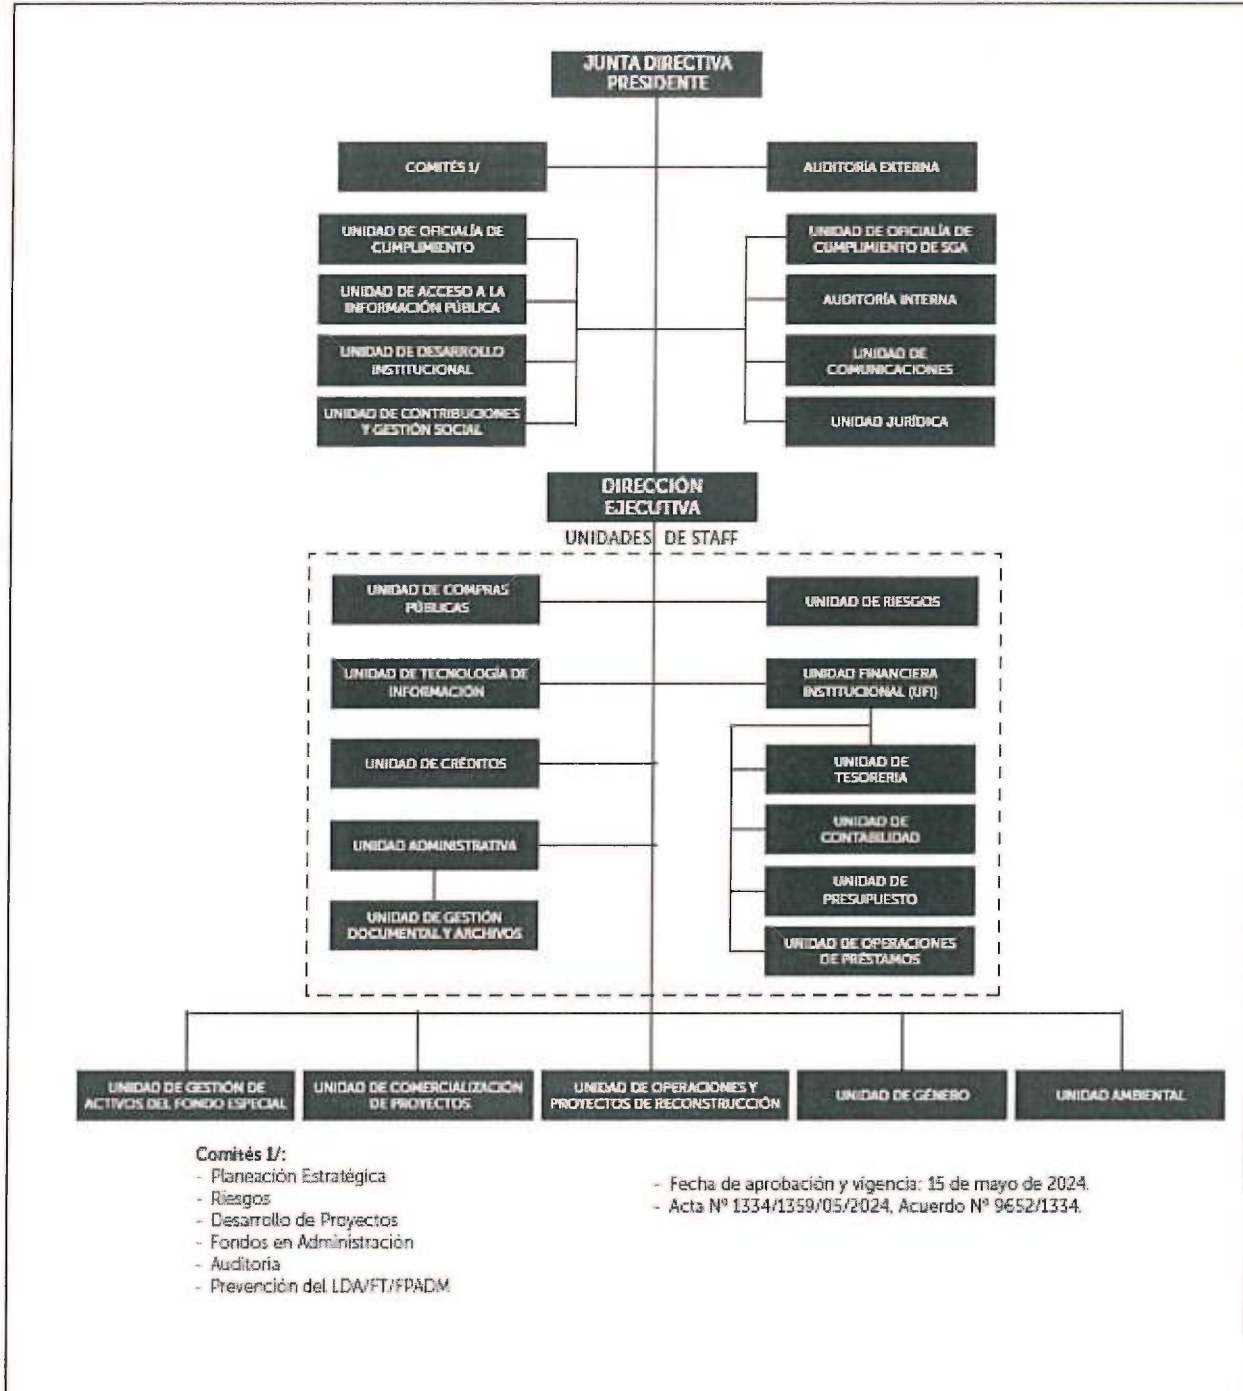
JUNTA DIRECTIVA
PRESIDENTE

COMITÉS 1/

AUDITORÍA EXTERNA

UNIDAD DE OFICIALÍA DE CUMPLIMIENTO

UNIDAD DE ACCESO A LA INFORMACIÓN PÚBLICA

UNIDAD DE DESARROLLO INSTITUCIONAL

UNIDAD DE CONTRIBUCIONES Y GESTIÓN SOCIAL

UNIDAD DE OFICIALÍA DE CUMPLIMIENTO DE SGA

AUDITORÍA INTERNA

UNIDAD DE COMUNICACIONES

UNIDAD JURÍDICA

DIRECCIÓN EJECUTIVA

UNIDADES DE STAFF

UNIDAD DE COMPRAS PÚBLICAS

UNIDAD DE RIESGOS

UNIDAD DE TECNOLOGÍA DE INFORMACIÓN

UNIDAD FINANCIERA INSTITUCIONAL (UFI)

UNIDAD DE CRÉDITOS

UNIDAD DE TESORERÍA

UNIDAD DE CONTABILIDAD

UNIDAD ADMINISTRATIVA

UNIDAD DE PRESUPUESTO

UNIDAD DE GESTIÓN DOCUMENTAL Y ARCHIVOS

UNIDAD DE OPERACIONES DE PRÉSTAMOS

UNIDAD DE GESTIÓN DE ACTIVOS DEL FONDO ESPECIAL

UNIDAD DE COMERCIALIZACIÓN DE PROYECTOS

UNIDAD DE OPERACIONES Y PROYECTOS DE RECONSTRUCCIÓN

UNIDAD DE GÉNERO

UNIDAD AMBIENTAL

Comités 1/:
- Planeación Estratégica
- Riesgos
- Desarrollo de Proyectos
- Fondos en Administración
- Auditoría
- Prevención del LDA/FT/FPADM

- Fecha de aprobación y vigencia: 15 de mayo de 2024.
- Acta Nº 1334/1359/05/2024, Acuerdo Nº 9652/1334.